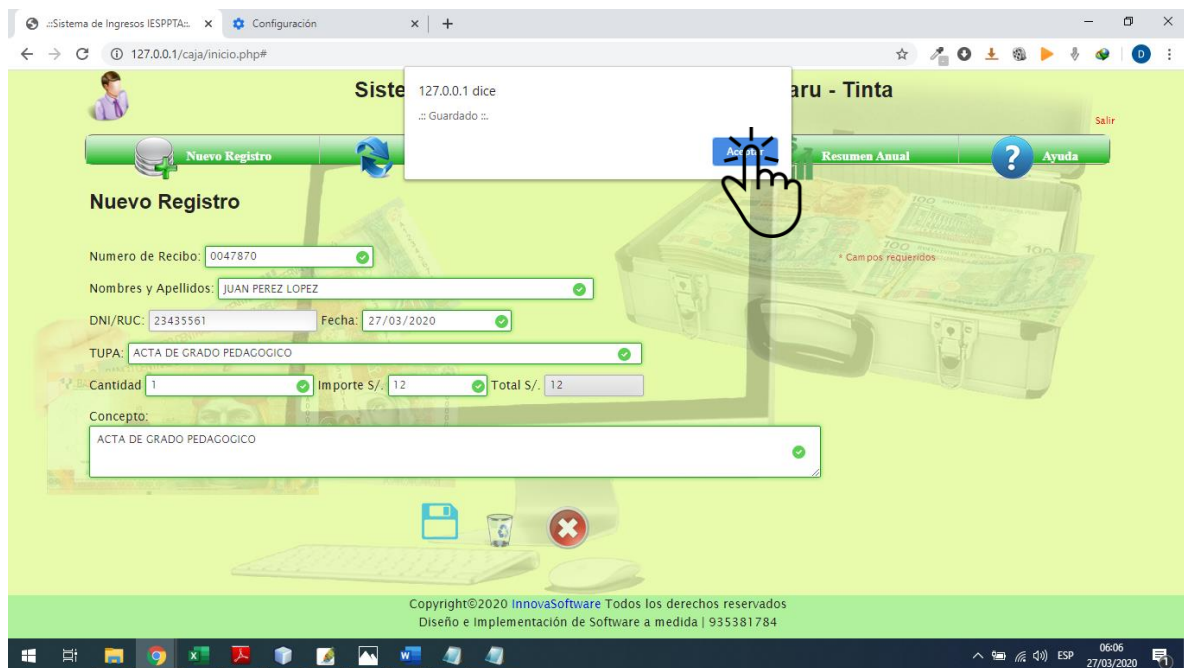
.::Sistema de Ingresos IESPPTA::. × Configuración × +

127.0.0.1/caja/inicio.php#

Siste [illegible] aru - Tinta

127.0.0.1 dice
.:: Guardado ::.
Aceptar

Salir

Nuevo Registro

Resumen Anual

Ayuda

Nuevo Registro

Numero de Recibo: 0047870

* Campos requeridos

Nombres y Apellidos: JUAN PEREZ LOPEZ

DNI/RUC: 23435561 Fecha: 27/03/2020

TUPA: ACTA DE GRADO PEDAGOGICO

Cantidad 1 Importe S/. 12 Total S/. 12

Concepto:

ACTA DE GRADO PEDAGOGICO

Copyright©2020 InnovaSoftware Todos los derechos reservados
Diseño e Implementación de Software a medida | 935381784

ESP 06:06 27/03/2020